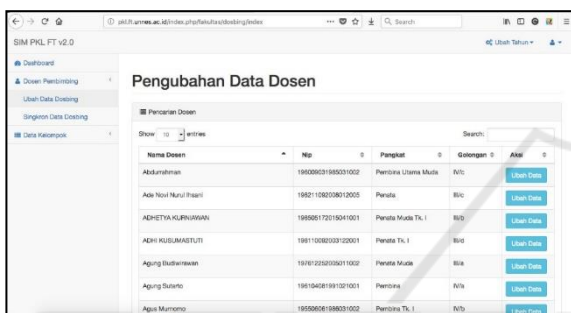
pkl.ft.unnes.ac.id/index.php/fakultas/dosbing/index

Search

SIM PKL FT v2.0

Ubah Tahun

Dashboard

Dosen Pembimbing

Ubah Data Dosbing

Singkron Data Dosbing

Data Kelompok

Pengubahan Data Dosen

Pencarian Dosen

Show 10 entries

Search:

| Nama Dosen | Nip | Pangkat | Golongan | Aksi |
|---|---|---|---|---|
| Abdurrahman | 196009031985031002 | Pembina Utama Muda | IV/c | Ubah Data |
| Ade Novi Nurul Ihsani | 198211092008012005 | Penata | III/c | Ubah Data |
| ADHETYA KURNIAWAN | 198505172015041001 | Penata Muda Tk. I | III/b | Ubah Data |
| ADHI KUSUMASTUTI | 198110092003122001 | Penata Tk. I | III/d | Ubah Data |
| Agung Budiwirawan | 197612252005011002 | Penata Muda | III/a | Ubah Data |
| Agung Sutarto | 196104081991021001 | Pembina | IV/a | Ubah Data |
| Agus Murnomo | 195506061986031002 | Pembina Tk. I | IV/b | Ubah Data |